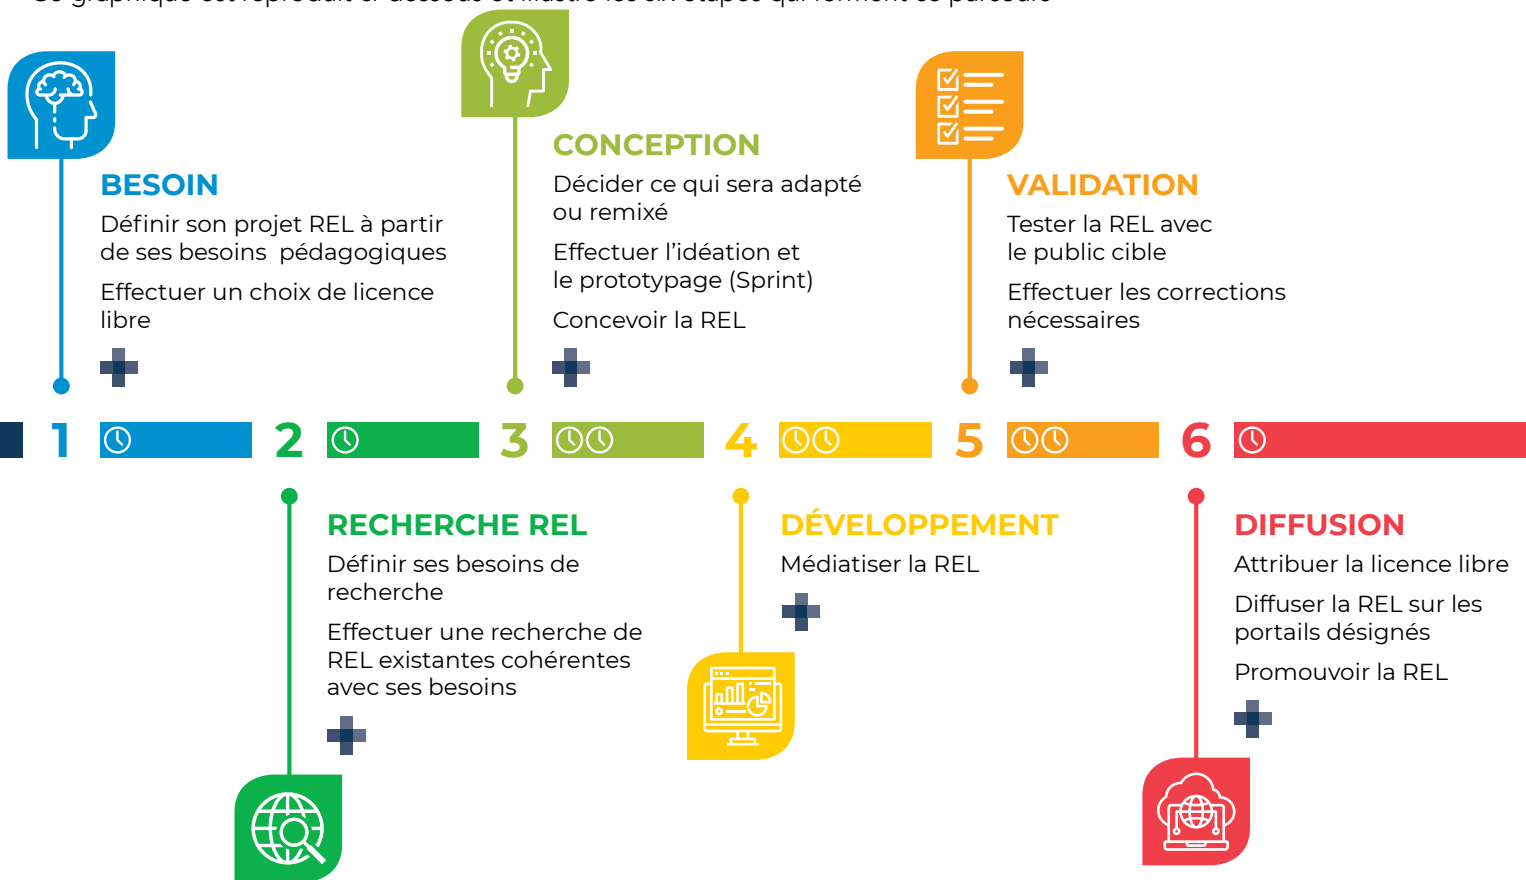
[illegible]

BESOIN
Définir son projet REL à partir de ses besoins pédagogiques
Effectuer un choix de licence libre

CONCEPTION
Décider ce qui sera adapté ou remixé
Effectuer l'idéation et le prototypage (Sprint)
Concevoir la REL

VALIDATION
Tester la REL avec le public cible
Effectuer les corrections nécessaires

1 2 3 4 5 6

RECHERCHE REL
Définir ses besoins de recherche
Effectuer une recherche de REL existantes cohérentes avec ses besoins

DÉVELOPPEMENT
Médiatiser la REL

DIFFUSION
Attribuer la licence libre
Diffuser la REL sur les portails désignés
Promouvoir la REL